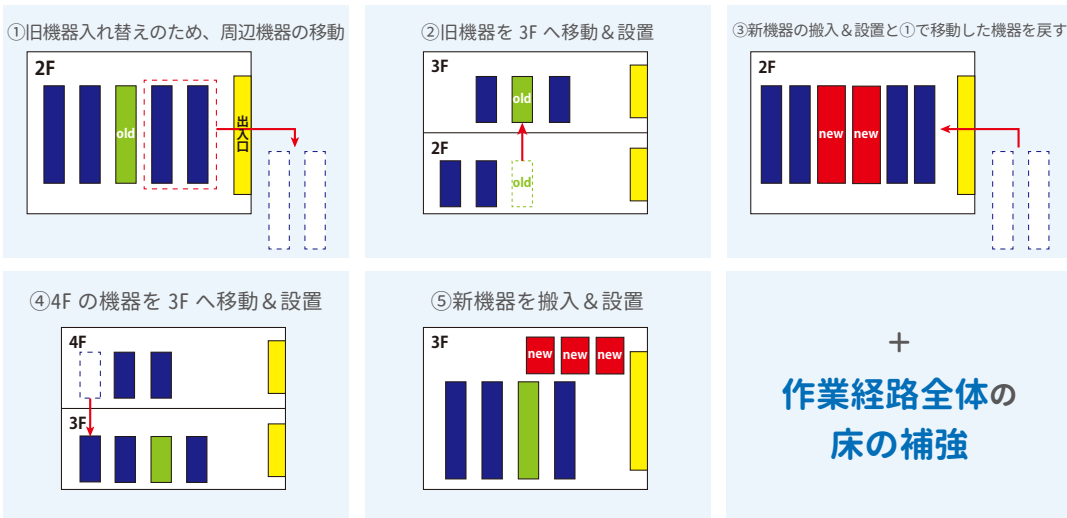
①旧機器入れ替えのため、周辺機器の移動

2F

old

出入口

②旧機器を 3F へ移動＆設置

3F

old

2F

old

③新機器の搬入＆設置と①で移動した機器を戻す

2F

new new

④4F の機器を 3F へ移動＆設置

4F

3F

⑤新機器を搬入＆設置

3F

new new new

＋
作業経路全体の
床の補強